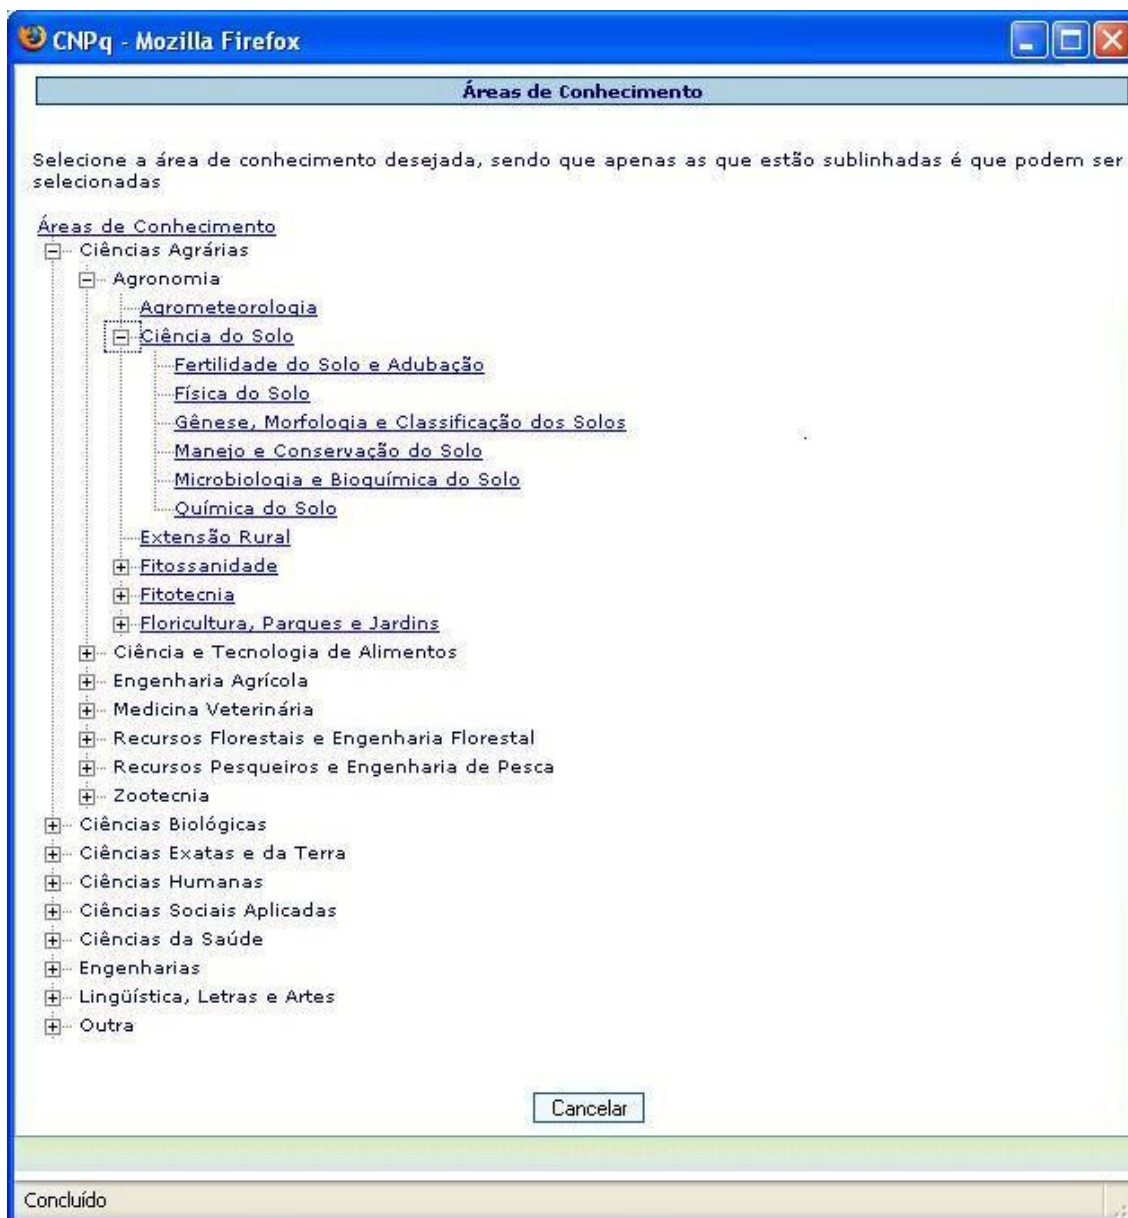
CNPq - Mozilla Firefox

Áreas de Conhecimento

Selecione a área de conhecimento desejada, sendo que apenas as que estão sublinhadas é que podem ser selecionadas

Áreas de Conhecimento
Ciências Agrárias
Agronomia
Agrometeorologia
Ciência do Solo
Fertilidade do Solo e Adubação
Física do Solo
Gênese, Morfologia e Classificação dos Solos
Manejo e Conservação do Solo
Microbiologia e Bioquímica do Solo
Química do Solo
Extensão Rural
Fitossanidade
Fitotecnia
Floricultura, Parques e Jardins
Ciência e Tecnologia de Alimentos
Engenharia Agrícola
Medicina Veterinária
Recursos Florestais e Engenharia Florestal
Recursos Pesqueiros e Engenharia de Pesca
Zootecnia
Ciências Biológicas
Ciências Exatas e da Terra
Ciências Humanas
Ciências Sociais Aplicadas
Ciências da Saúde
Engenharias
Lingüística, Letras e Artes
Outra

Cancelar

Concluído